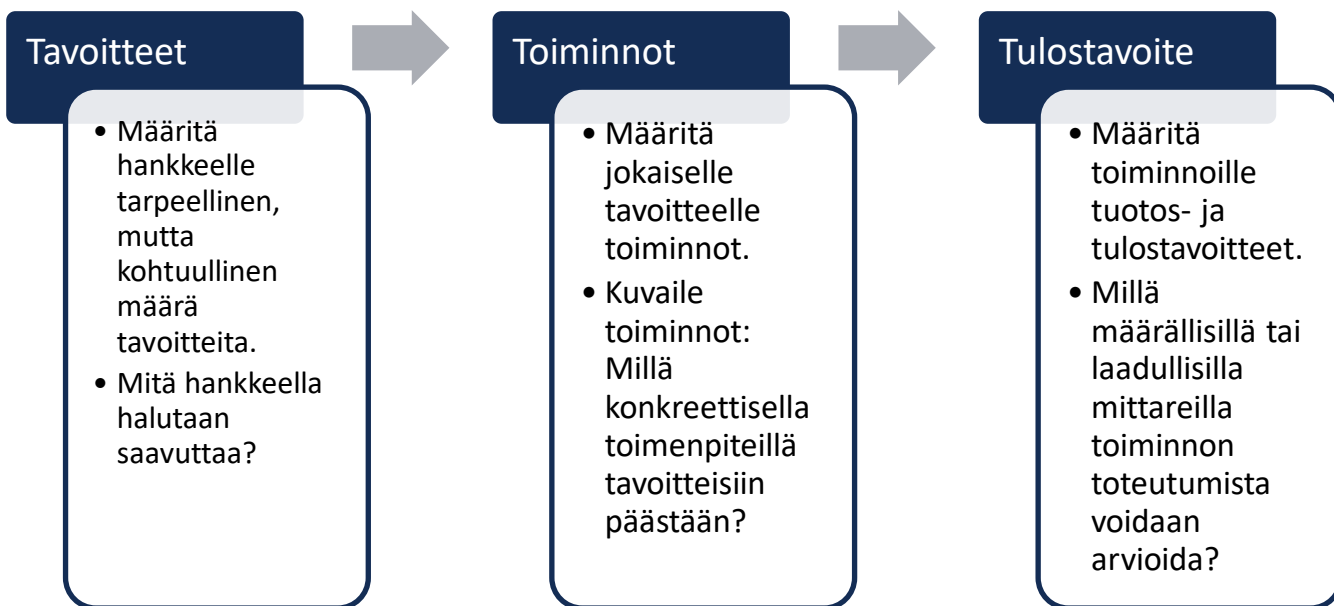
Tavoitteet

• Määritä hankkeelle tarpeellinen, mutta kohtuullinen määrä tavoitteita.
• Mitä hankkeella halutaan saavuttaa?

Toiminnot

• Määritä jokaiselle tavoitteelle toiminnot.
• Kuvaile toiminnot: Millä konkreettisella toimenpiteillä tavoitteisiin päästään?

Tulostavoite

• Määritä toiminnoille tuotos- ja tulostavoitteet.
• Millä määrällisillä tai laadullisilla mittareilla toiminnon toteutumista voidaan arvioida?